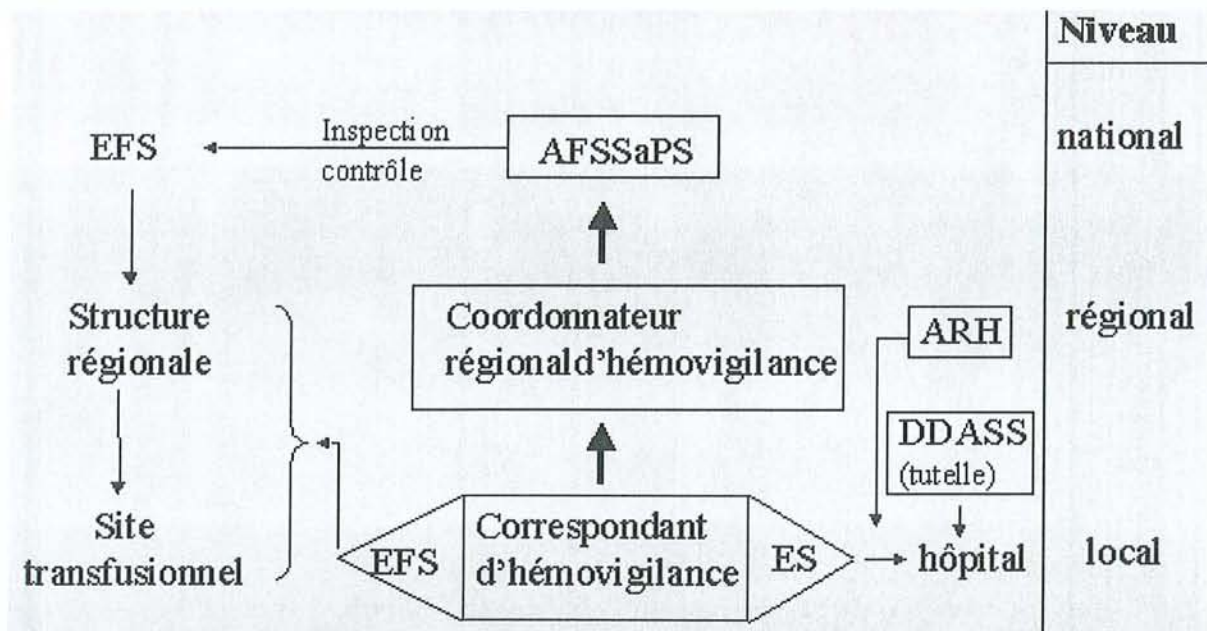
Niveau

EFS

Inspection contrôle

AFSSaPS

national

Structure régionale

Coordonnateur régionald'hémovigilance

ARH

régional

DDASS (tutelle)

Site transfusionnel

EFS

Correspondant d'hémovigilance

ES

hôpital

local